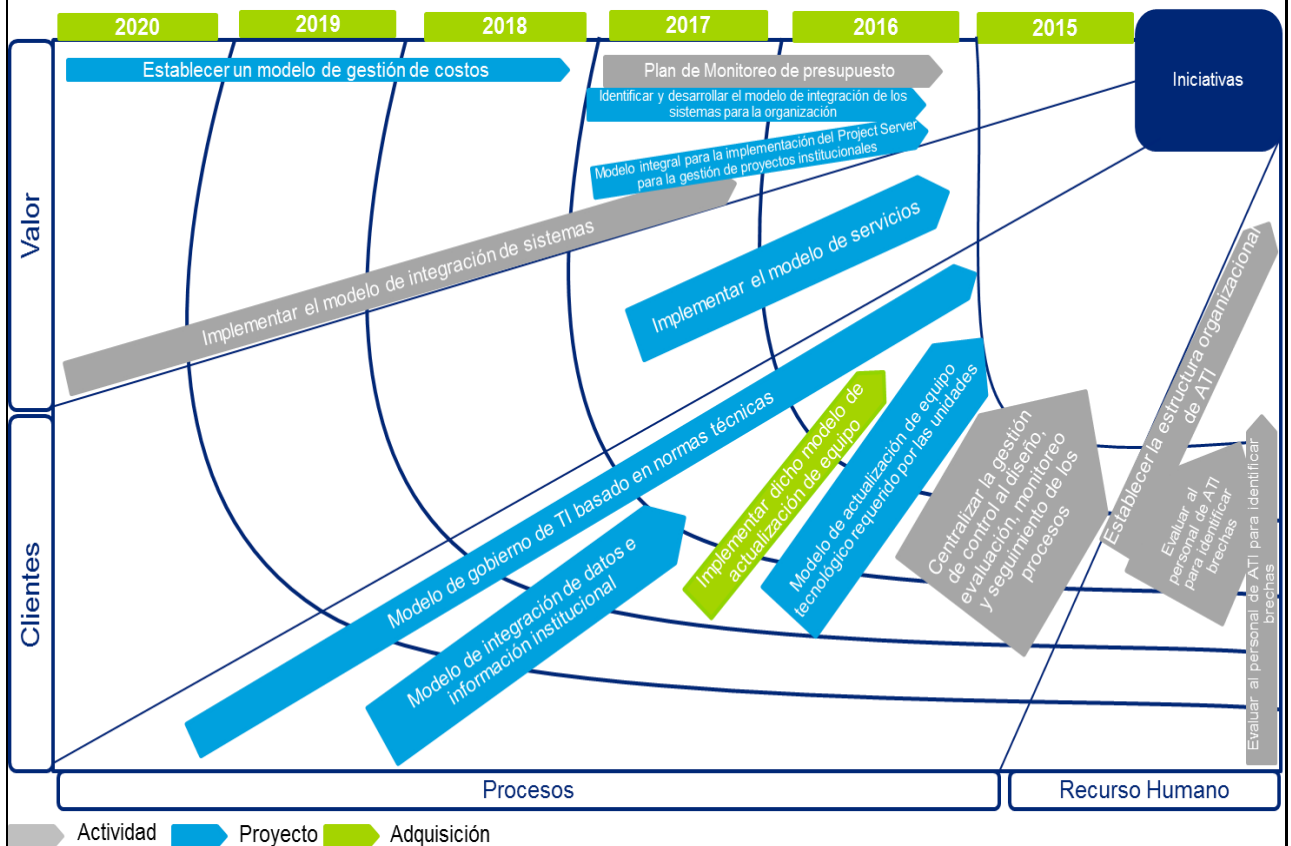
2020
2019
2018
2017
2016
2015

Iniciativas

Valor

Clientes

Establecer un modelo de gestión de costos

Plan de Monitoreo de presupuesto

Identificar y desarrollar el modelo de integración de los sistemas para la organización

Modelo integral para la implementación del Project Server para la gestión de proyectos institucionales

Implementar el modelo de integración de sistemas

Implementar el modelo de servicios

Modelo de gobierno de TI basado en normas técnicas

Modelo de integración de datos e información institucional

Implementar dicho modelo de actualización de equipo

Modelo de actualización de equipo tecnológico requerido por las unidades

Centralizar la gestión de control al diseño, evaluación, monitoreo y seguimiento de los procesos

Establecer la estructura organizacional de ATI

Evaluar al personal de ATI para identificar brechas

Evaluar al personal de ATI para identificar brechas

Procesos

Recurso Humano

Actividad
Proyecto
Adquisición